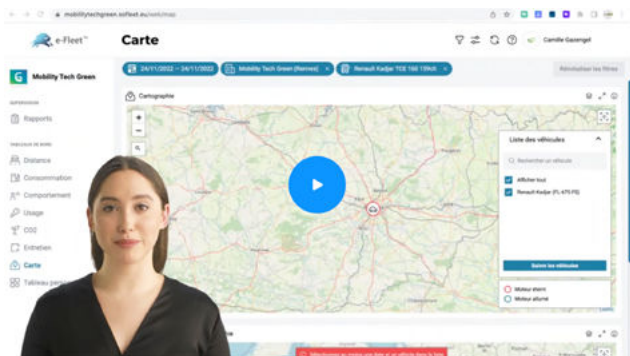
mobilitytechgreen.sofleet.eu/ml/map

e-Fleet™

Carte

Camille Gazengel

Mobility Tech Green

SUPERVISION

Rapports

Distance

Consommation

Comportement

Usage

CO2

Entretien

Carte

Tableau pers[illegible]

24/11/2022 – 24/11/2022

Mobility Tech Green (Rennes)

Renault Kadjar TCE 160 159ch

Réinitialiser les filtres

Cartographie

Liste des véhicules

Rechercher un véhicule

Afficher tout

Renault Kadjar (FL 475 PS)

Suivre les véhicules

Moteur éteint

Moteur allumé

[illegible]